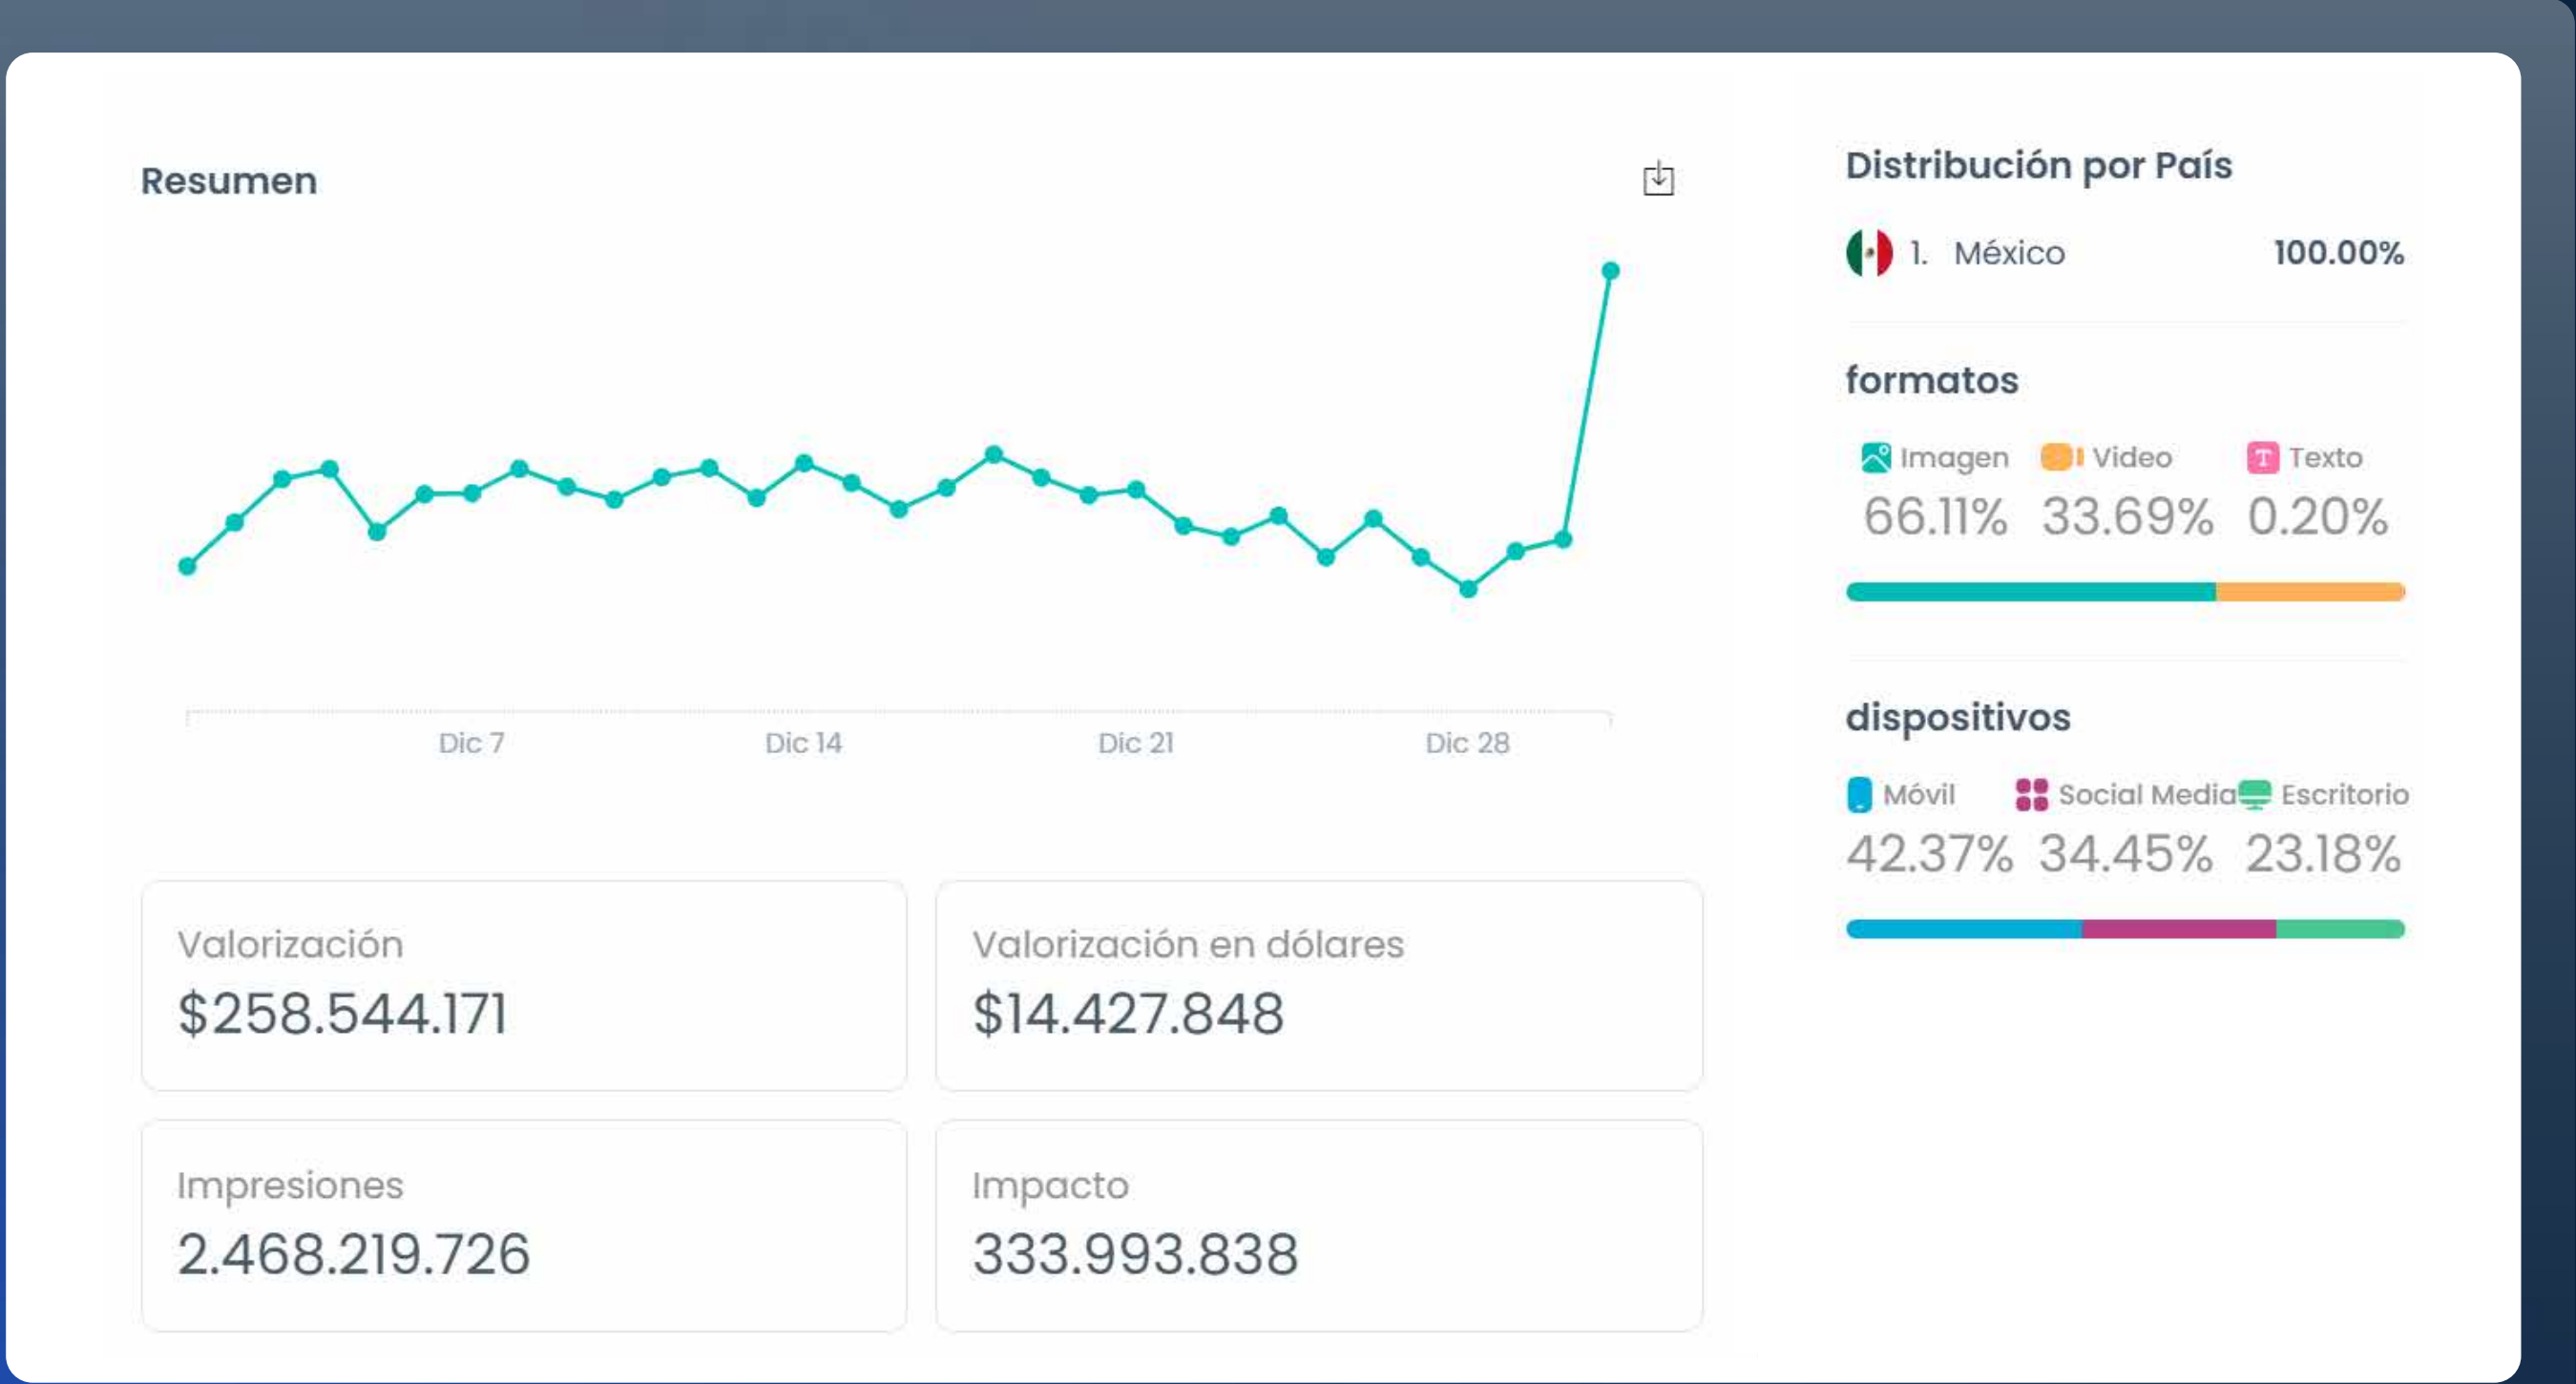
Resumen

Dic 7
Dic 14
Dic 21
Dic 28

Valorización
$258.544.171

Valorización en dólares
$14.427.848

Impresiones
2.468.219.726

Impacto
333.993.838

Distribución por País

1. México 100.00%

formatos

Imagen 66.11%
Video 33.69%
Texto 0.20%

dispositivos

Móvil 42.37%
Social Media 34.45%
Escritorio 23.18%